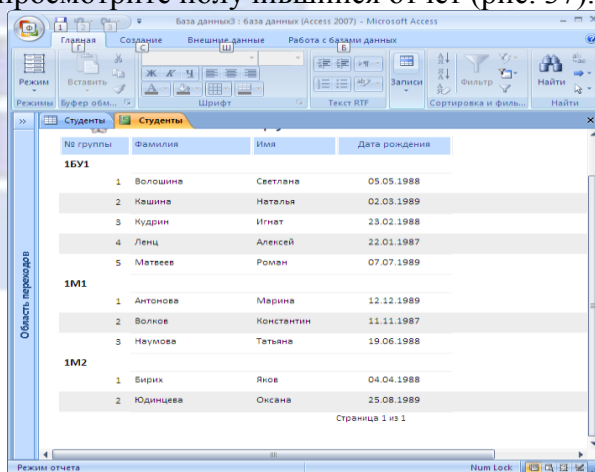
просмотрите получившийся отчет (рис. 37).

База данных3 : база данных (Access 2007) - Microsoft Access

Главная Создание Внешние данные Работа с базами данных

Г С Ш Б

Режим Вставить Записи Фильтр Найти

Режимы Буфер обм... Шрифт Текст RTF Сортировка и филь... Найти

Студенты Студенты

Область переходов

| № группы | Фамилия | Имя | Дата рождения |
|---|---|---|---|
| 1БУ1 | | | |
| 1 | Волошина | Светлана | 05.05.1988 |
| 2 | Кашина | Наталья | 02.03.1989 |
| 3 | Кудрин | Игнат | 23.02.1988 |
| 4 | Ленц | Алексей | 22.01.1987 |
| 5 | Матвеев | Роман | 07.07.1989 |
| 1М1 | | | |
| 1 | Антонова | Марина | 12.12.1989 |
| 2 | Волков | Константин | 11.11.1987 |
| 3 | Наумова | Татьяна | 19.06.1988 |
| 1М2 | | | |
| 1 | Бирих | Яков | 04.04.1988 |
| 2 | Юдинцева | Оксана | 25.08.1989 |

Страница 1 из 1

Режим отчета Num Lock